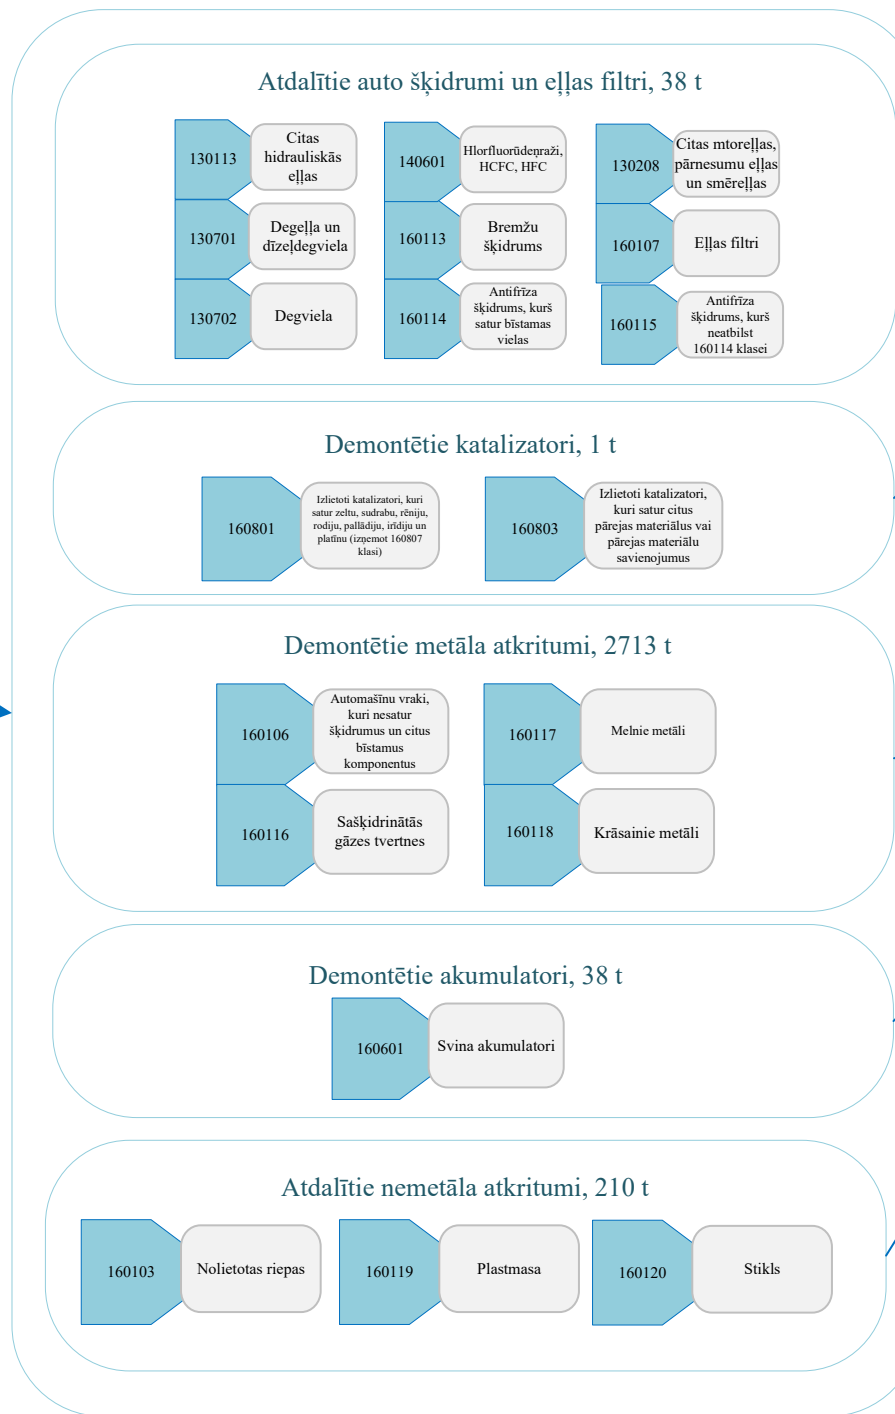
Atdalītie auto šķidrumi un eļļas filtri, 38 t

130113 Citas hidrauliskās eļļas

130701 Degeļļa un dīzeļdegviela

130702 Degviela

140601 Hlorfluorūdeņraži, HCFC, HFC

160113 Bremžu šķidrums

160114 Antifrīza šķidrums, kurš satur bīstamas vielas

130208 Citas mtoreļļas, pārnesumu eļļas un smēreļļas

160107 Eļļas filtri

160115 Antifrīza šķidrums, kurš neatbilst 160114 klasei

Demontētie katalizatori, 1 t

160801 Izlietoti katalizatori, kuri satur zeltu, sudrabu, rēniju, rodiju, pallādiju, irīdiju un platīnu (izņemot 160807 klasi)

160803 Izlietoti katalizatori, kuri satur citus pārejas materiālus vai pārejas materiālu savienojumus

Demontētie metāla atkritumi, 2713 t

160106 Automašīnu vraki, kuri nesatur šķidrumus un citus bīstamus komponentus

160116 Sašķidrinātās gāzes tvertnes

160117 Melnie metāli

160118 Krāsainie metāli

Demontētie akumulatori, 38 t

160601 Svina akumulatori

Atdalītie nemetāla atkritumi, 210 t

160103 Nolietotas riepas

160119 Plastmasa

160120 Stikls